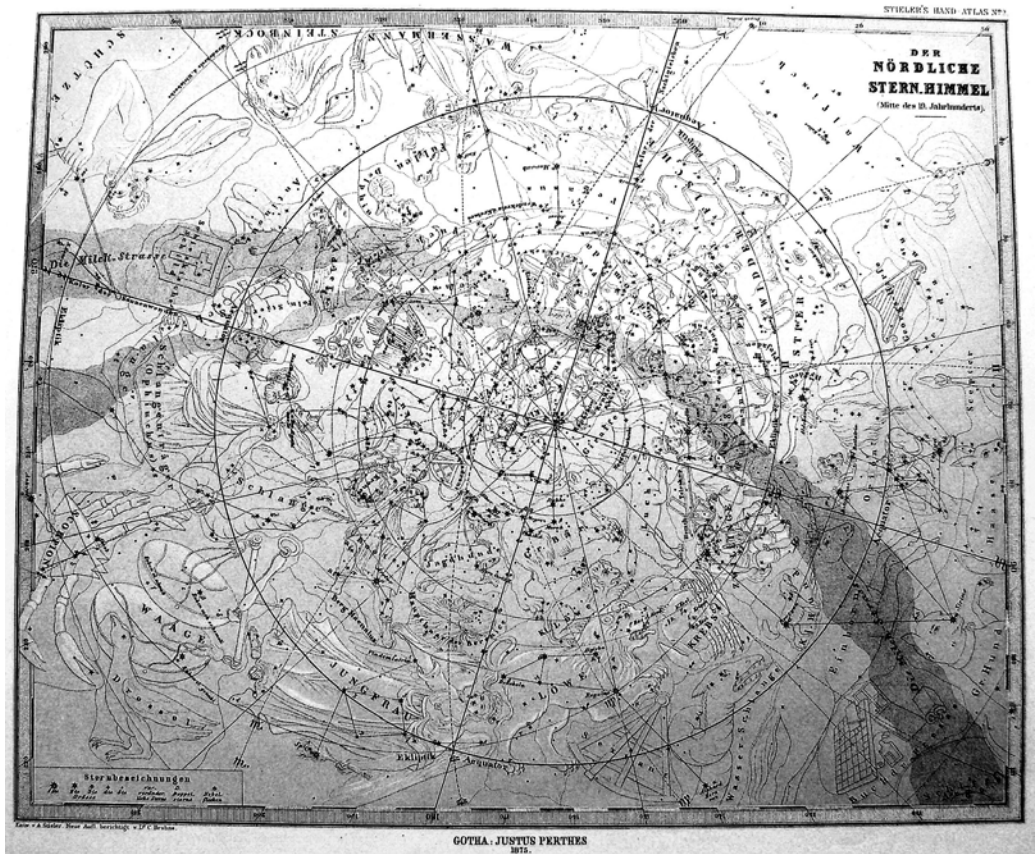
STIELER'S HAND-ATLAS No. 2

DER NÖRDLICHE STERN.HIMMEL
(Mitte des 19. Jahrhunderts).

SCHÜTZE
STEINBOCK
WASSERMANN
Die Milch Strasse
Ekliptik
Aequator
Schlange
WAAGE
JUNGFRAU
LÖWE
KREBS
STIER
Wasser-Schlange
Einhorn

Sternbezeichnungen

Entw. v. A. Stieler. Neue Aufl. berichtigt v. Dr. C. Bruhns.

GOTHA: JUSTUS PERTHES
1875.